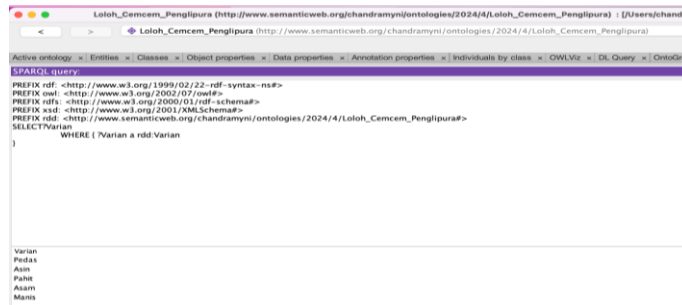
Loloh_Cemcem_Penglipura (http://www.semanticweb.org/chandramyni/ontologies/2024/4/Loloh_Cemcem_Penglipura) : [/Users/chand

< > Loloh_Cemcem_Penglipura (http://www.semanticweb.org/chandramyni/ontologies/2024/4/Loloh_Cemcem_Penglipura)

Active ontology × Entities × Classes × Object properties × Data properties × Annotation properties × Individuals by class × OWLViz × DL Query × OntoGr

SPARQL query:

PREFIX rdf: <http://www.w3.org/1999/02/22-rdf-syntax-ns#>
PREFIX owl: <http://www.w3.org/2002/07/owl#>
PREFIX rdfs: <http://www.w3.org/2000/01/rdf-schema#>
PREFIX xsd: <http://www.w3.org/2001/XMLSchema#>
PREFIX rdd: <http://www.semanticweb.org/chandramyni/ontologies/2024/4/Loloh_Cemcem_Penglipura#>
SELECT?Varian
WHERE { ?Varian a rdd:Varian
}

Varian
Pedas
Asin
Pahit
Asam
Manis